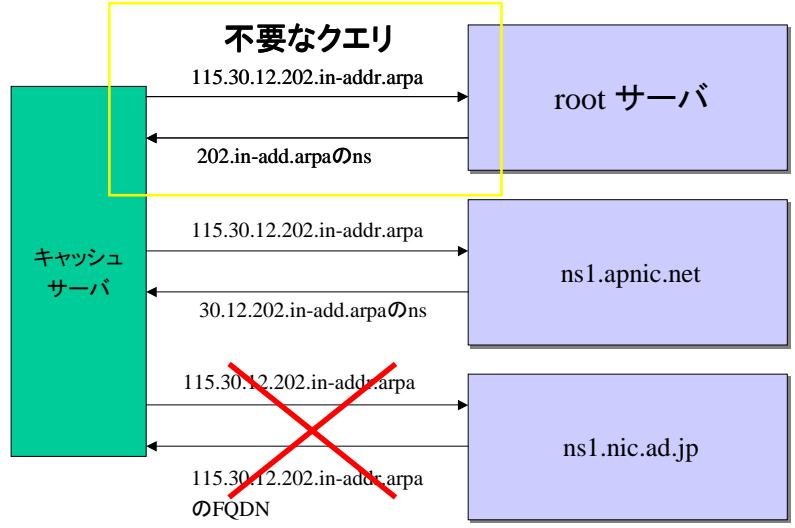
不要なクエリ

115.30.12.202.in-addr.arpa

202.in-add.arpaのns

root サーバ

キャッシュ
サーバ

115.30.12.202.in-addr.arpa

30.12.202.in-add.arpaのns

ns1.apnic.net

115.30.12.202.in-addr.arpa

115.30.12.202.in-addr.arpa
のFQDN

ns1.nic.ad.jp